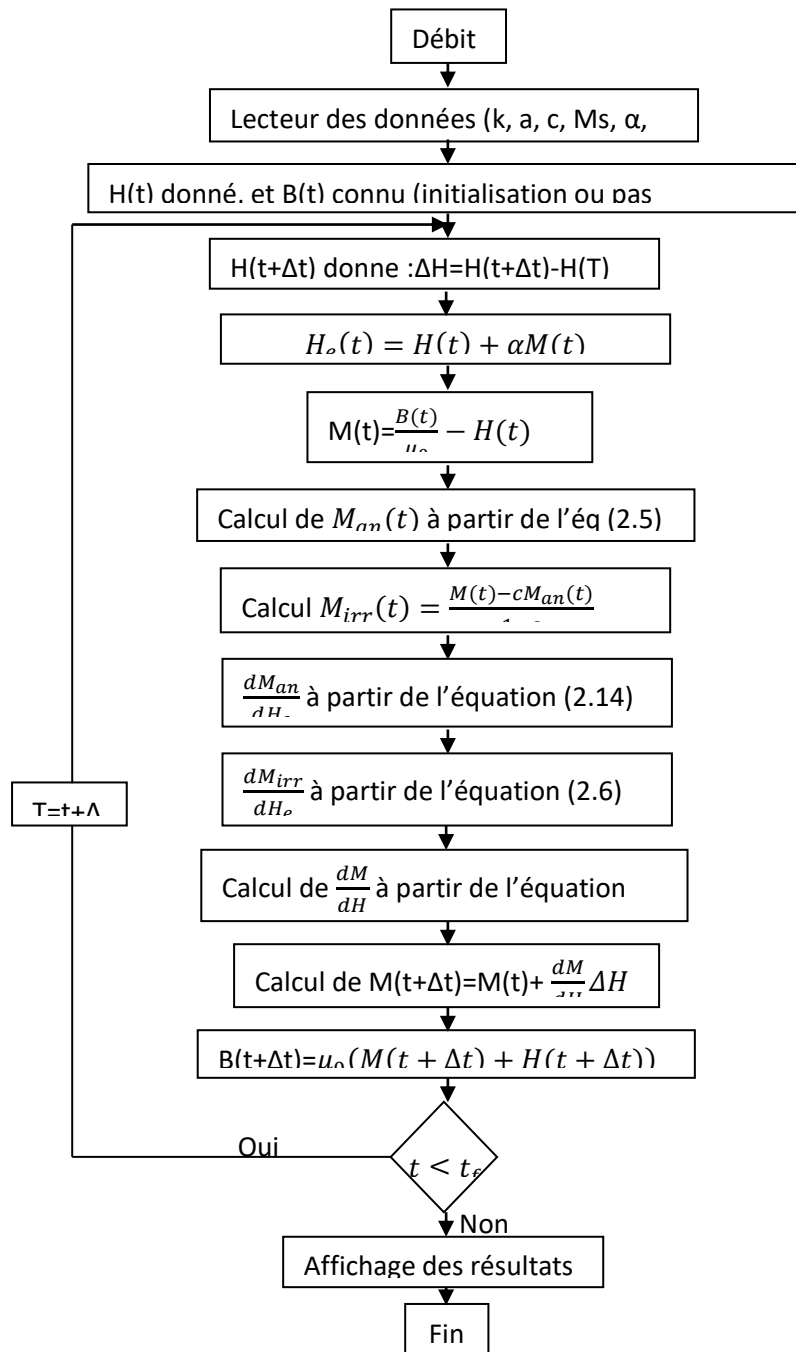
Débit

Lecteur des données (k, a, c, Ms, α,

H(t) donné, et B(t) connu (initialisation ou pas

H(t+Δt) donne :ΔH=H(t+Δt)-H(T)

$H_e(t) = H(t) + \alpha M(t)$

M(t)=$\frac{B(t)}{\mu_0} - H(t)$

Calcul de $M_{an}(t)$ à partir de l'éq (2.5)

Calcul $M_{irr}(t) = \frac{M(t)-cM_{an}(t)}{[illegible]}$

$\frac{dM_{an}}{dH_e}$ à partir de l'équation (2.14)

$\frac{dM_{irr}}{dH_e}$ à partir de l'équation (2.6)

Calcul de $\frac{dM}{dH}$ à partir de l'équation

Calcul de M(t+Δt)=M(t)+ $\frac{dM}{dH}\Delta H$

B(t+Δt)=$\mu_0(M(t + \Delta t) + H(t + \Delta t))$

T=t+Δ

Oui

$t < t_f$

Non

Affichage des résultats

Fin